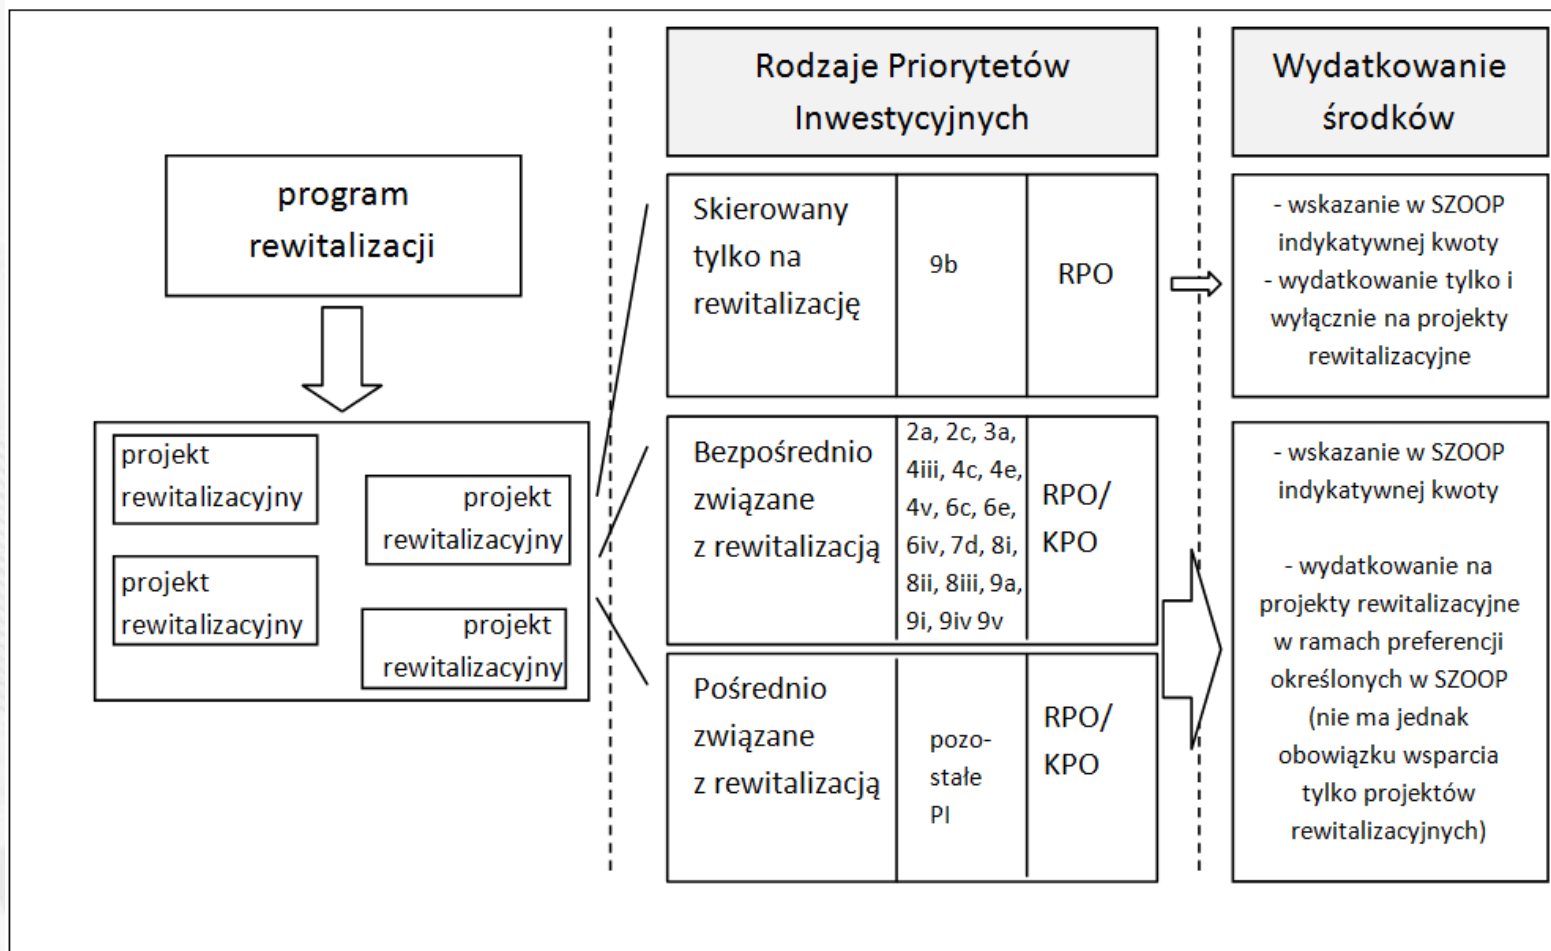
program rewitalizacji

projekt rewitalizacyjny

projekt rewitalizacyjny

projekt rewitalizacyjny

projekt rewitalizacyjny

Rodzaje Priorytetów Inwestycyjnych

| | | |
|---|---|---|
| Skierowany tylko na rewitalizację | 9b | RPO |
| Bezpośrednio związane z rewitalizacją | 2a, 2c, 3a, 4iii, 4c, 4e, 4v, 6c, 6e, 6iv, 7d, 8i, 8ii, 8iii, 9a, 9i, 9iv 9v | RPO/ KPO |
| Pośrednio związane z rewitalizacją | pozostałe PI | RPO/ KPO |

Wydatkowanie środków

- wskazanie w SZOOP indykatywnej kwoty
- wydatkowanie tylko i wyłącznie na projekty rewitalizacyjne

- wskazanie w SZOOP indykatywnej kwoty

- wydatkowanie na projekty rewitalizacyjne w ramach preferencji określonych w SZOOP (nie ma jednak obowiązku wsparcia tylko projektów rewitalizacyjnych)